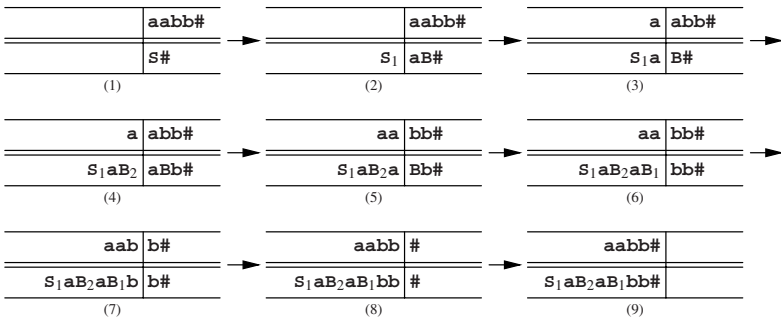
| | aabb# |
|---|---|
| | S# |

(1)

| | aabb# |
|---|---|
| $S_1$ | aB# |

(2)

| a | abb# |
|---|---|
| $S_1$a | B# |

(3)

| a | abb# |
|---|---|
| $S_1$a$B_2$ | aBb# |

(4)

| aa | bb# |
|---|---|
| $S_1$a$B_2$a | Bb# |

(5)

| aa | bb# |
|---|---|
| $S_1$a$B_2$a$B_1$ | bb# |

(6)

| aab | b# |
|---|---|
| $S_1$a$B_2$a$B_1$b | b# |

(7)

| aabb | # |
|---|---|
| $S_1$a$B_2$a$B_1$bb | # |

(8)

| aabb# | |
|---|---|
| $S_1$a$B_2$a$B_1$bb# | |

(9)